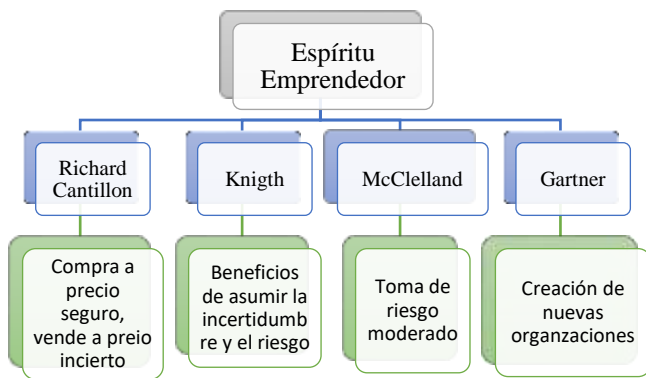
Espíritu Emprendedor

Richard Cantillon

Knigth

McClelland

Gartner

Compra a precio seguro, vende a preio incierto

Beneficios de asumir la incertidumbre y el riesgo

Toma de riesgo moderado

Creación de nuevas organzaciones